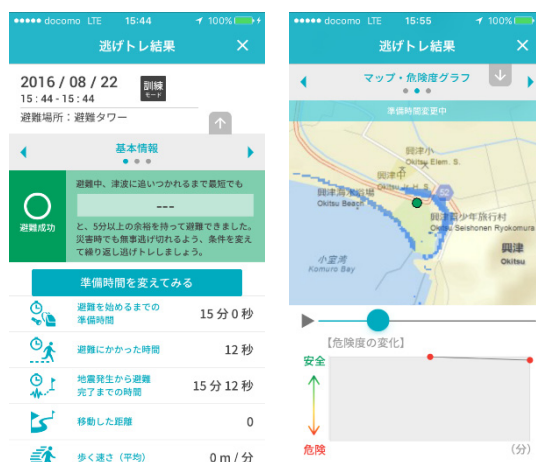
●●●●● docomo LTE 15:44 100%

逃げトレ結果 ✕

2016 / 08 / 22
15 : 44 - 15 : 44

訓練 モード

避難場所：避難タワー

基本情報

避難中、津波に追いつかれるまで最短でも
---
と、5分以上の余裕を持って避難できました。災害時でも無事逃げ切れるよう、条件を変えて繰り返し逃げトレしましょう。

避難成功

準備時間を変えてみる

避難を始めるまでの準備時間 15 分 0 秒

避難にかかった時間 12 秒

地震発生から避難完了までの時間 15 分 12 秒

移動した距離 0

歩く速さ（平均） 0 m / 分

●●●●● docomo LTE 15:55 100%

逃げトレ結果 ✕

マップ・危険度グラフ

準備時間変更中

興津小
Okitsu Elem. S.

興津中

興津海水浴場
Okitsu Beach

52

興津青少年旅行村
Okitsu Seishonen Ryokomura

小室湾
Komuro Bay

興津
Okitsu

【危険度の変化】

安全

危険

(分)